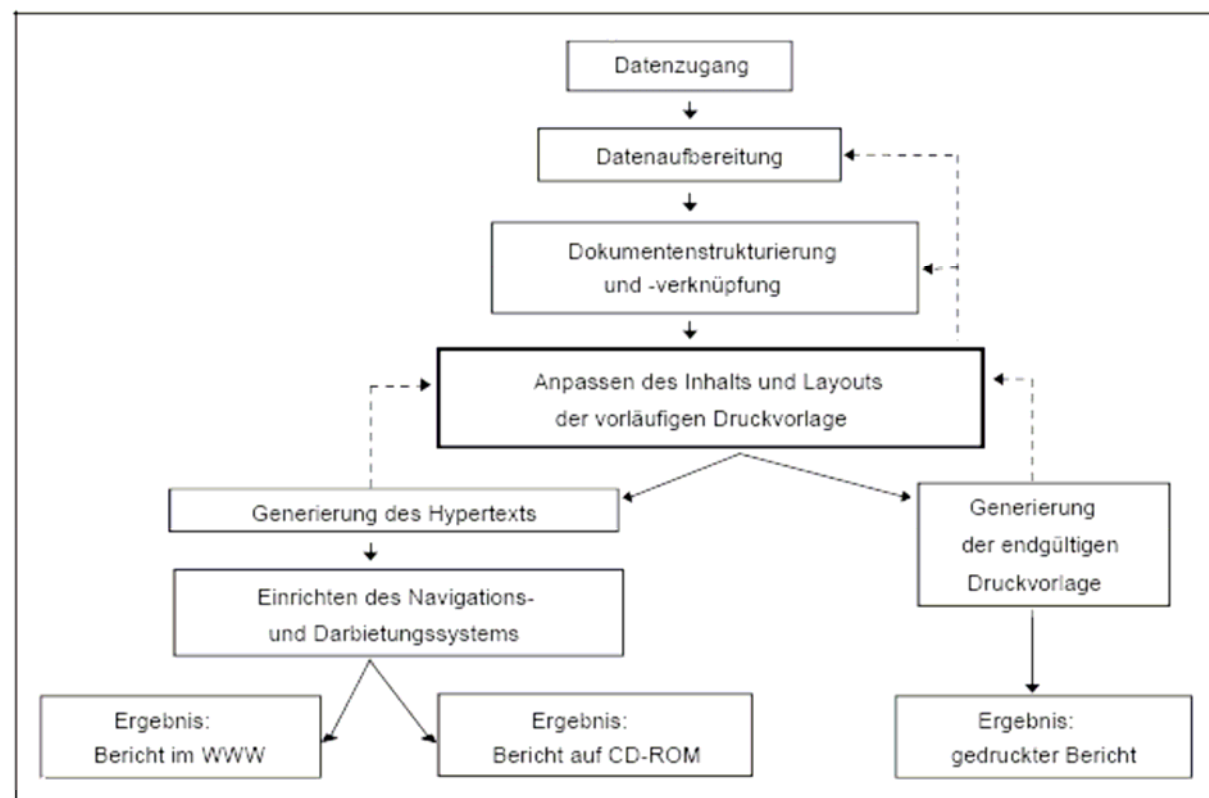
Datenzugang

Datenaufbereitung

Dokumentenstrukturierung und -verknüpfung

Anpassen des Inhalts und Layouts der vorläufigen Druckvorlage

Generierung des Hypertexts

Generierung der endgültigen Druckvorlage

Einrichten des Navigations- und Darbietungssystems

Ergebnis: Bericht im WWW

Ergebnis: Bericht auf CD-ROM

Ergebnis: gedruckter Bericht